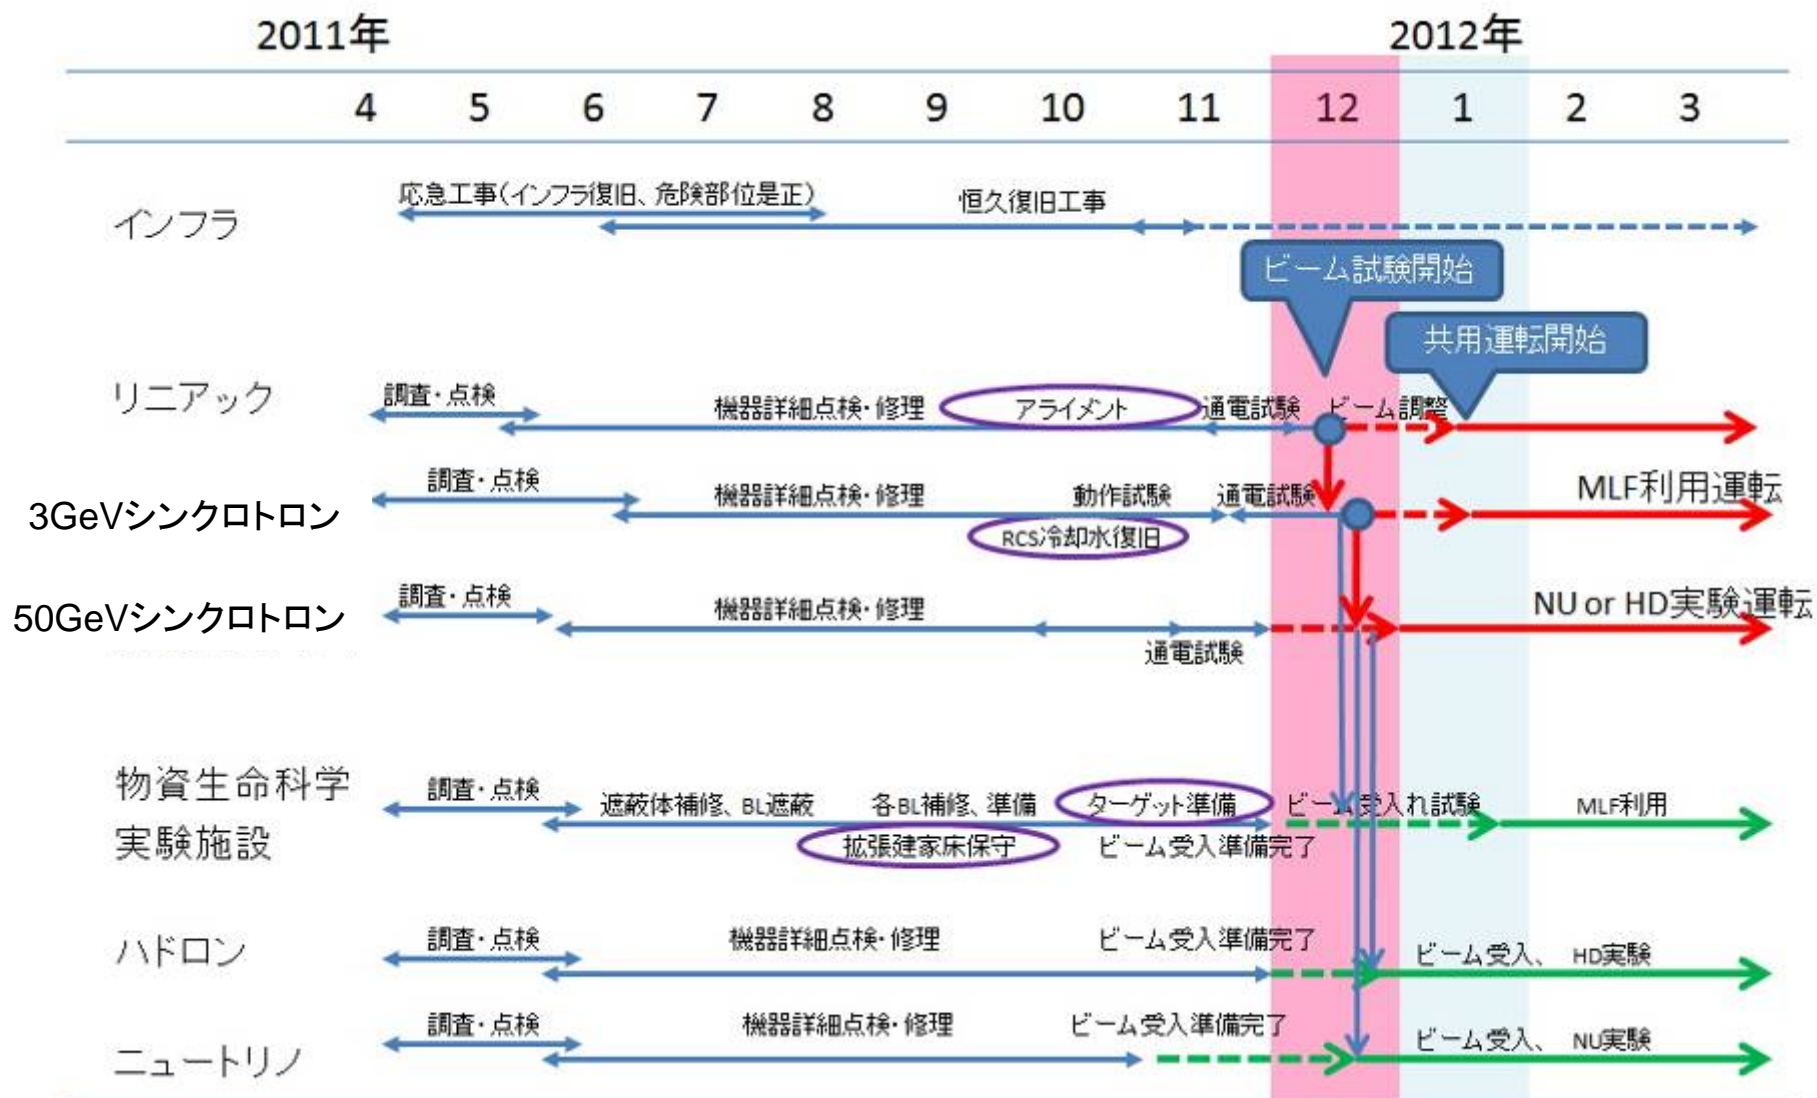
2011年

2012年

| 4 | 5 | 6 | 7 | 8 | 9 | 10 | 11 | 12 | 1 | 2 | 3 |
|---|---|---|---|---|---|---|---|---|---|---|---|

インフラ
応急工事（インフラ復旧、危険部位是正）
恒久復旧工事

ビーム試験開始
共用運転開始

リニアック
調査・点検
機器詳細点検・修理
アライメント
通電試験
ビーム調整

3GeVシンクロトロン
調査・点検
機器詳細点検・修理
動作試験
通電試験
RCS冷却水復旧
MLF利用運転

50GeVシンクロトロン
調査・点検
機器詳細点検・修理
通電試験
NU or HD実験運転

物資生命科学実験施設
調査・点検
遮蔽体補修、BL遮蔽
各BL補修、準備
ターゲット準備
ビーム受入れ試験
拡張建家床保守
ビーム受入準備完了
MLF利用

ハドロン
調査・点検
機器詳細点検・修理
ビーム受入準備完了
ビーム受入、 HD実験

ニュートリノ
調査・点検
機器詳細点検・修理
ビーム受入準備完了
ビーム受入、 NU実験